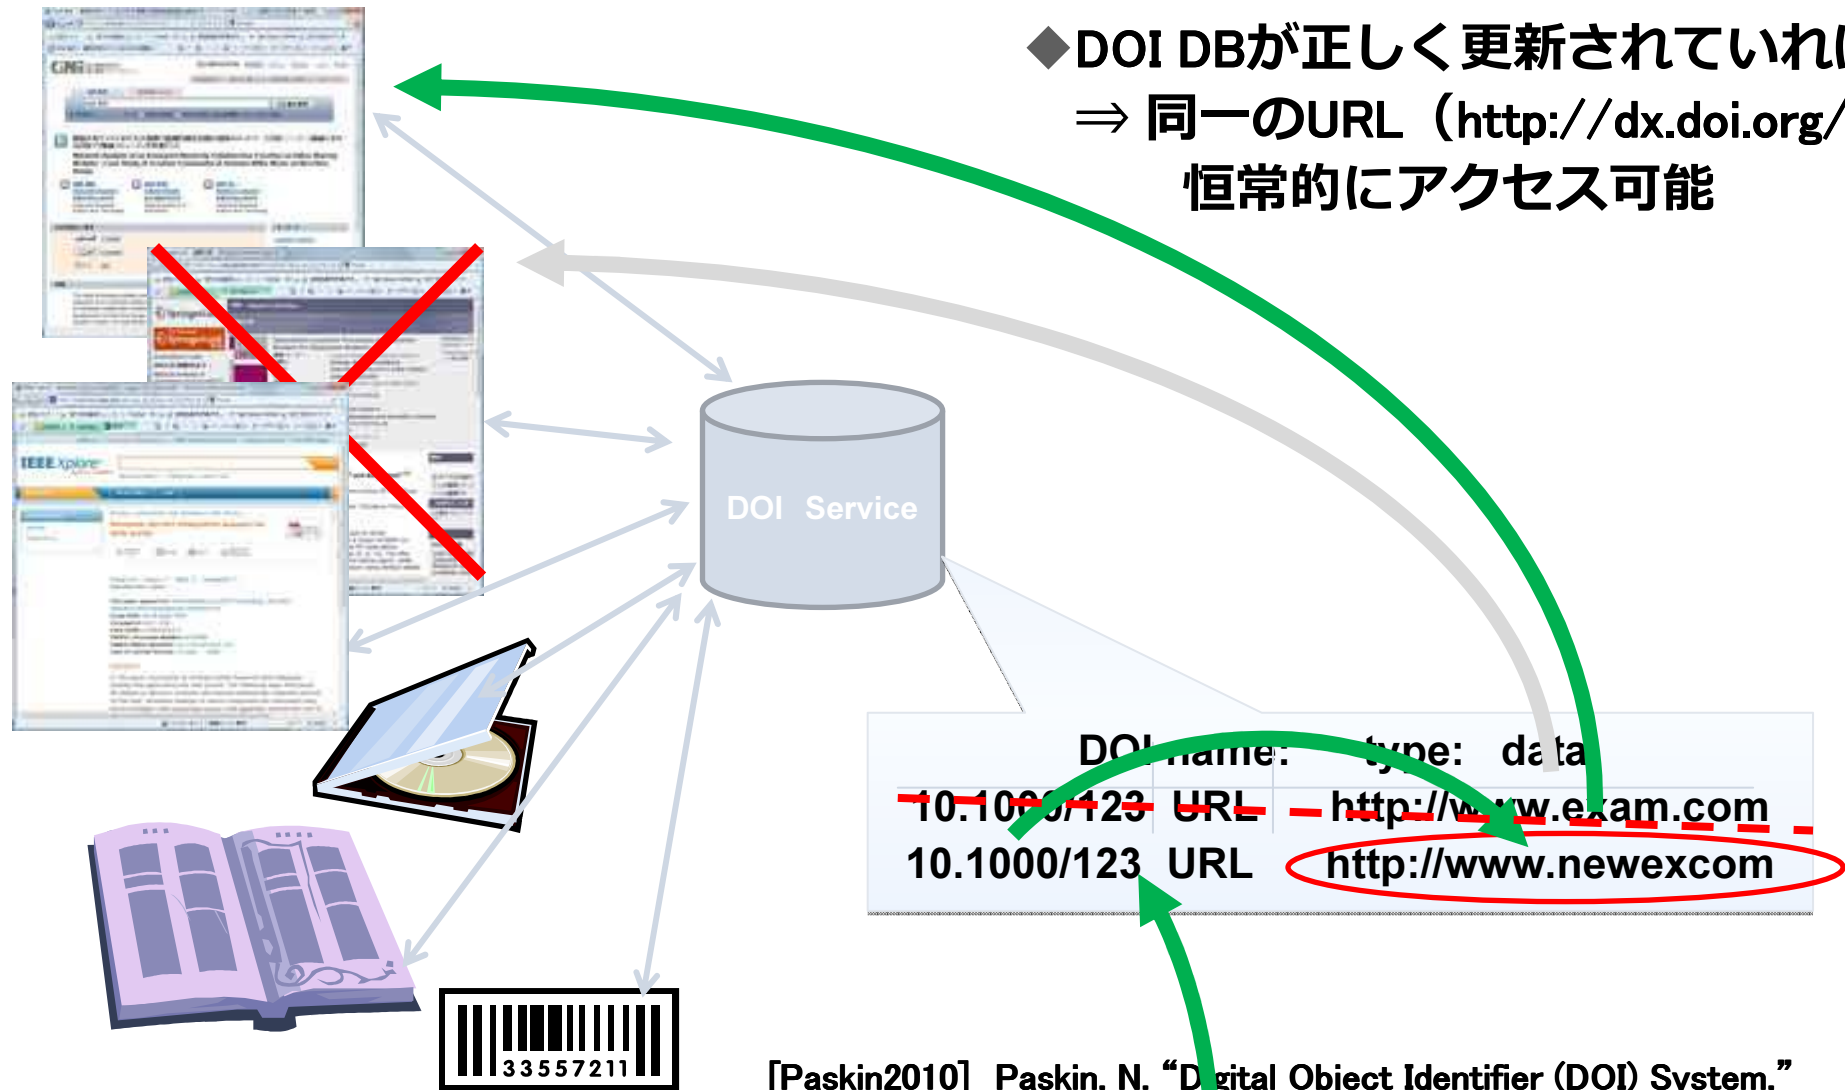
◆DOI DBが正しく更新されていれ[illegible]
⇒ 同一のURL（http://dx.doi.org/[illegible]
恒常的にアクセス可能

DOI Service

| DO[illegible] name: | type: | data |
|---|---|---|
| 10.10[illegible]/123 | URL | http://w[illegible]w.exam.com |
| 10.1000/123 | URL | http://www.newexcom |

33557211

[Paskin2010] Paskin, N. "D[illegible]gital Object Identifier (DOI) System."